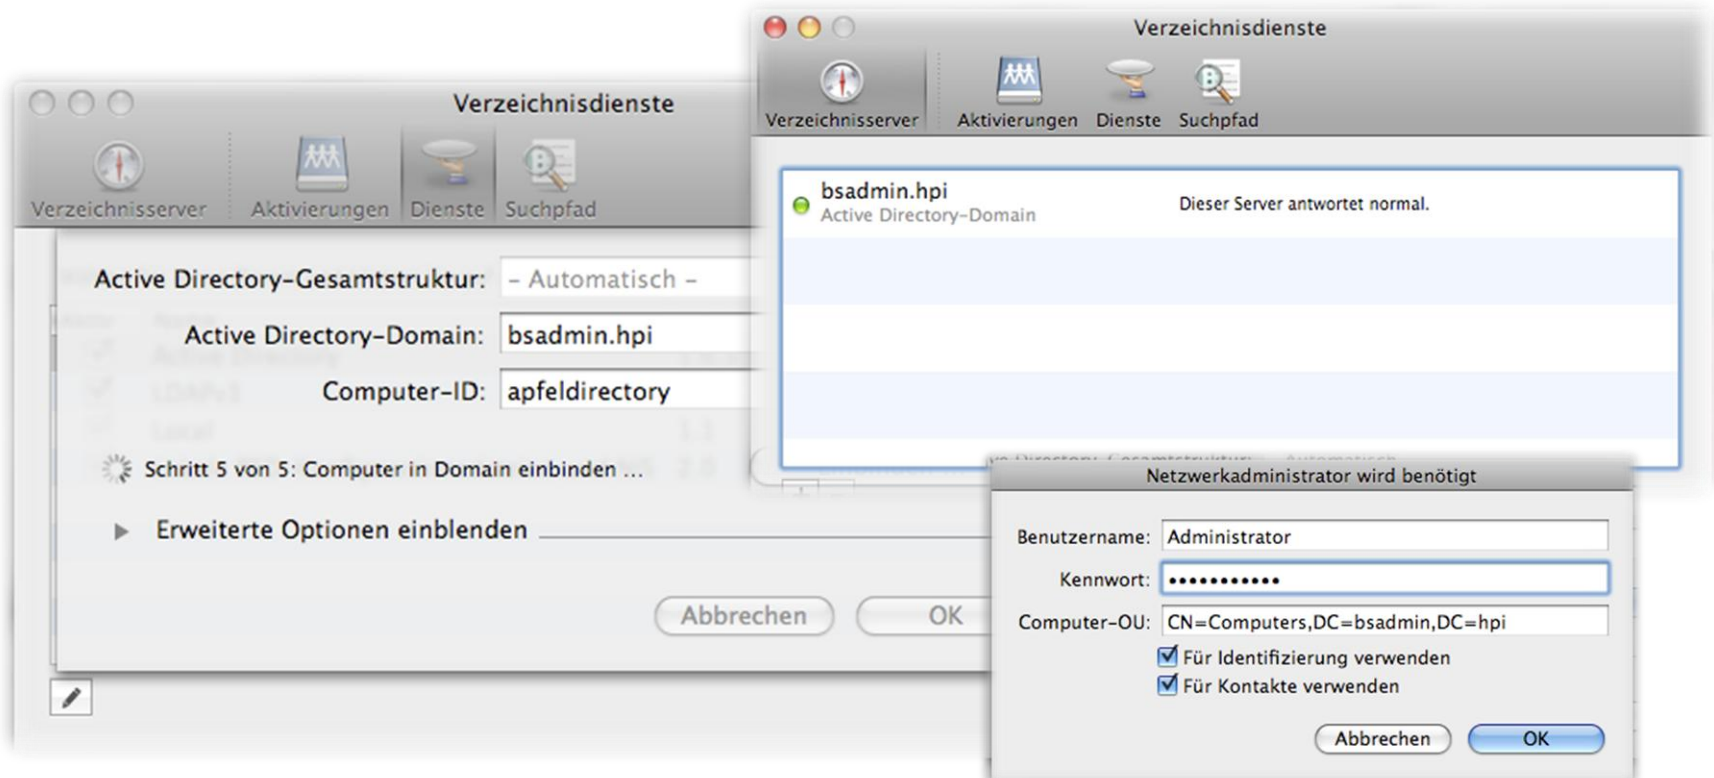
Verzeichnisdienste

Verzeichnisserver Aktivierungen Dienste Suchpfad

Active Directory-Gesamtstruktur: – Automatisch –

Active Directory-Domain: bsadmin.hpi

Computer-ID: apfeldirectory

Schritt 5 von 5: Computer in Domain einbinden ...

Erweiterte Optionen einblenden

Abbrechen OK

Verzeichnisdienste

Verzeichnisserver Aktivierungen Dienste Suchpfad

bsadmin.hpi
Active Directory-Domain
Dieser Server antwortet normal.

Netzwerkadministrator wird benötigt

Benutzername: Administrator

Kennwort: ••••••••••••

Computer-OU: CN=Computers,DC=bsadmin,DC=hpi

Für Identifizierung verwenden

Für Kontakte verwenden

Abbrechen OK